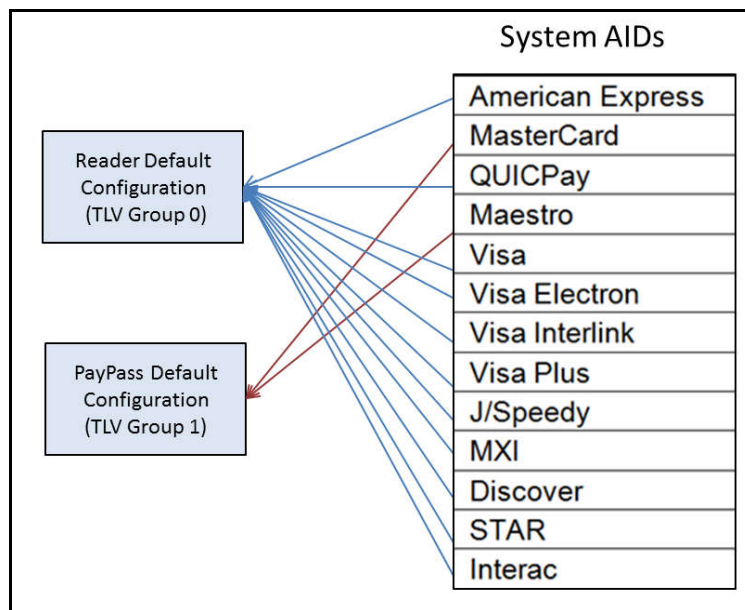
System AIDs

Reader Default Configuration (TLV Group 0)

PayPass Default Configuration (TLV Group 1)

| American Express |
|---|
| MasterCard |
| QUICPay |
| Maestro |
| Visa |
| Visa Electron |
| Visa Interlink |
| Visa Plus |
| J/Speedy |
| MXI |
| Discover |
| STAR |
| Interac |